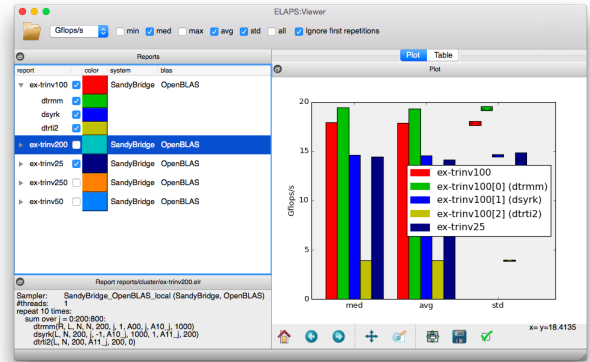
ELAPS:Viewer

Gflops/s min med max avg std all Ignore first repetitions

Reports

| report | color | system | blas |
|---|---|---|---|
| ex-trinv100 | | SandyBridge | OpenBLAS |
| dtrmm | | | |
| dsyrk | | | |
| dtrti2 | | | |
| ex-trinv200 | | SandyBridge | OpenBLAS |
| ex-trinv25 | | SandyBridge | OpenBLAS |
| ex-trinv250 | | SandyBridge | OpenBLAS |
| ex-trinv50 | | SandyBridge | OpenBLAS |

Report reports/cluster/ex-trinv200.elr

Sampler: SandyBridge_OpenBLAS_local (SandyBridge, OpenBLAS)
#threads: 1
repeat 10 times:
sum over j = 0:200:800:
dtrmm(R, L, N, N, 200, j, 1, A00, j, A10_j, 1000)
dsyrk(L, N, 200, j, -1, A10_j, 1000, 1, A11_j, 200)
dtrti2(L, N, 200, A11_j, 200, 0)

Plot Table

Plot

20
15
10
5
0
Gflops/s
med avg std

ex-trinv100
ex-trinv100[0] (dtrmm)
ex-trinv100[1] (dsyrk)
ex-trinv100[2] (dtrti2)
ex-trinv25

x= y=18.4135